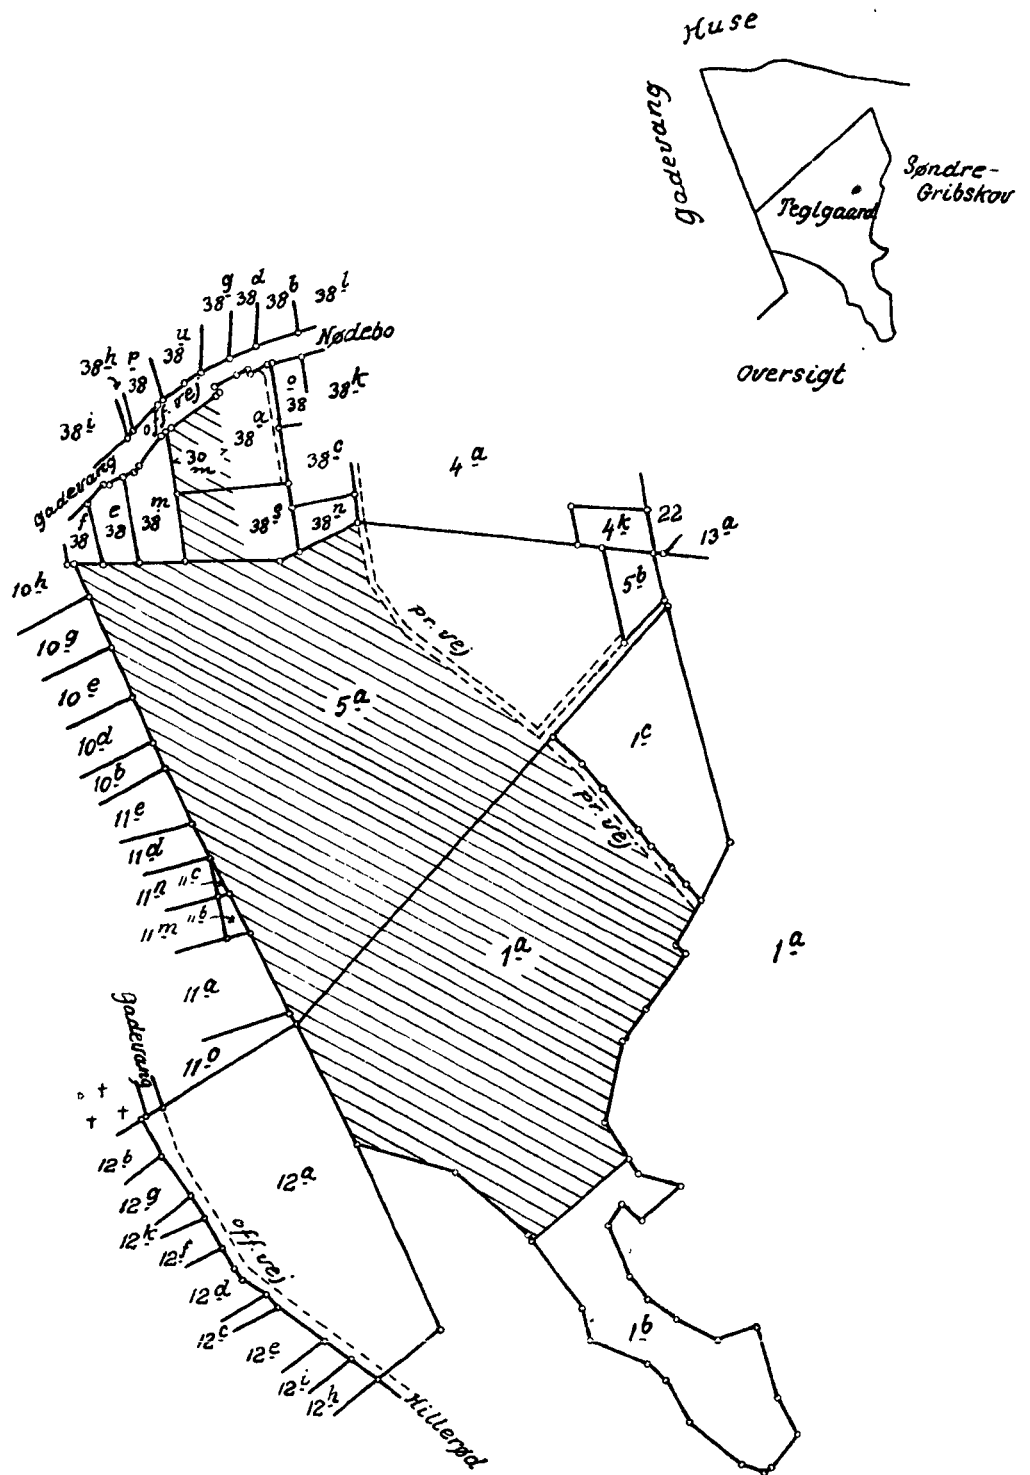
Huse

Gadevang

Søndre-Gribskov

Teglgaard

Oversigt

38g 38d 38b 38l

38u

38h 38p

Nødebo

38o

38k

38i

off. vej

38a

30m

38c

4a

Gadevang

38f 38e 38m

38s

38n

4k 22

13a

5b

10h

10g

pr. vej

10e

5a

10d

10b

1c

11e

pr. vej

11d

11n 11c

11m 11b

1a

1a

11a

Gadevang

11o

12b

12a

12g

12k

12f

off. vej

12d

12c

12e

12i

12h

Hillerød

1b